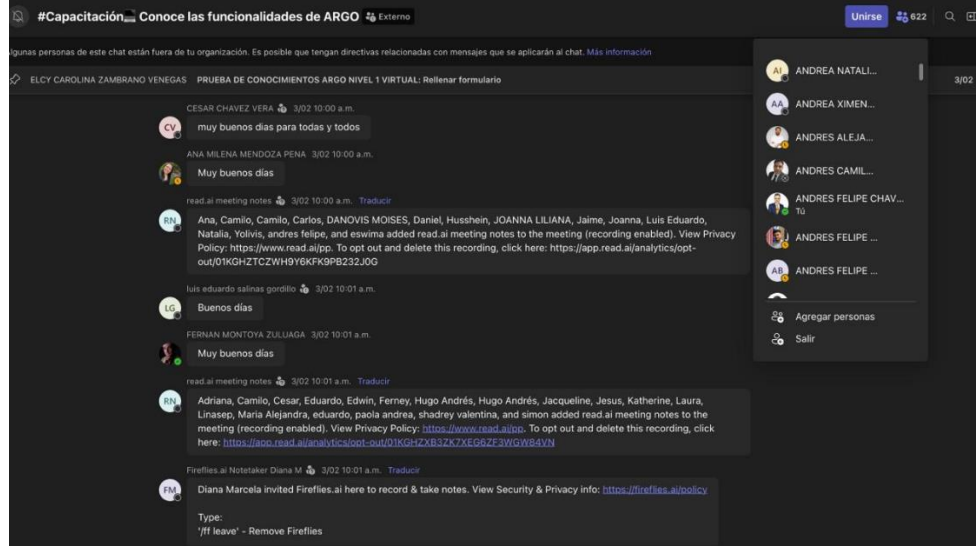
#Capacitación Conoce las funcionalidades de ARGO Externo

Unirse 622

lgunas personas de este chat están fuera de tu organización. Es posible que tengan directivas relacionadas con mensajes que se aplicarán al chat. Más información

ELCY CAROLINA ZAMBRANO VENEGAS PRUEBA DE CONOCIMIENTOS ARGO NIVEL 1 VIRTUAL: Rellenar formulario 3/02

CV CESAR CHAVEZ VERA 3/02 10:00 a.m.
muy buenos días para todas y todos

ANA MILENA MENDOZA PENA 3/02 10:00 a.m.
Muy buenos días

RN read.ai meeting notes 3/02 10:00 a.m. Traducir
Ana, Camilo, Camilo, Carlos, DANOVIS MOISES, Daniel, Husshein, JOANNA LILIANA, Jaime, Joanna, Luis Eduardo, Natalia, Yolivis, andres felipe, and eswima added read.ai meeting notes to the meeting (recording enabled). View Privacy Policy: https://www.read.ai/pp. To opt out and delete this recording, click here: https://app.read.ai/analytics/opt-out/01KGHZTCZWH9Y6KFK9PB232J0G

LG luis eduardo salinas gordillo 3/02 10:01 a.m.
Buenos días

FERNAN MONTOYA ZULUAGA 3/02 10:01 a.m.
Muy buenos días

RN read.ai meeting notes 3/02 10:01 a.m. Traducir
Adriana, Camilo, Cesar, Eduardo, Edwin, Ferney, Hugo Andrés, Hugo Andrés, Jacqueline, Jesus, Katherine, Laura, Linasep, Maria Alejandra, eduardo, paola andrea, shadrey valentina, and simon added read.ai meeting notes to the meeting (recording enabled). View Privacy Policy: https://www.read.ai/pp. To opt out and delete this recording, click here: https://app.read.ai/analytics/opt-out/01KGHZXB3ZK7XEG6ZF3WGW84VN

FM Fireflies.ai Notetaker Diana M 3/02 10:01 a.m. Traducir
Diana Marcela invited Fireflies.ai here to record & take notes. View Security & Privacy info: https://fireflies.ai/policy

Type:
'/ff leave' - Remove Fireflies

AI ANDREA NATALI...
AA ANDREA XIMEN...
ANDRES ALEJA...
ANDRES CAMIL...
ANDRES FELIPE CHAV...
Tú
ANDRES FELIPE ...
AB ANDRES FELIPE ...
Agregar personas
Salir